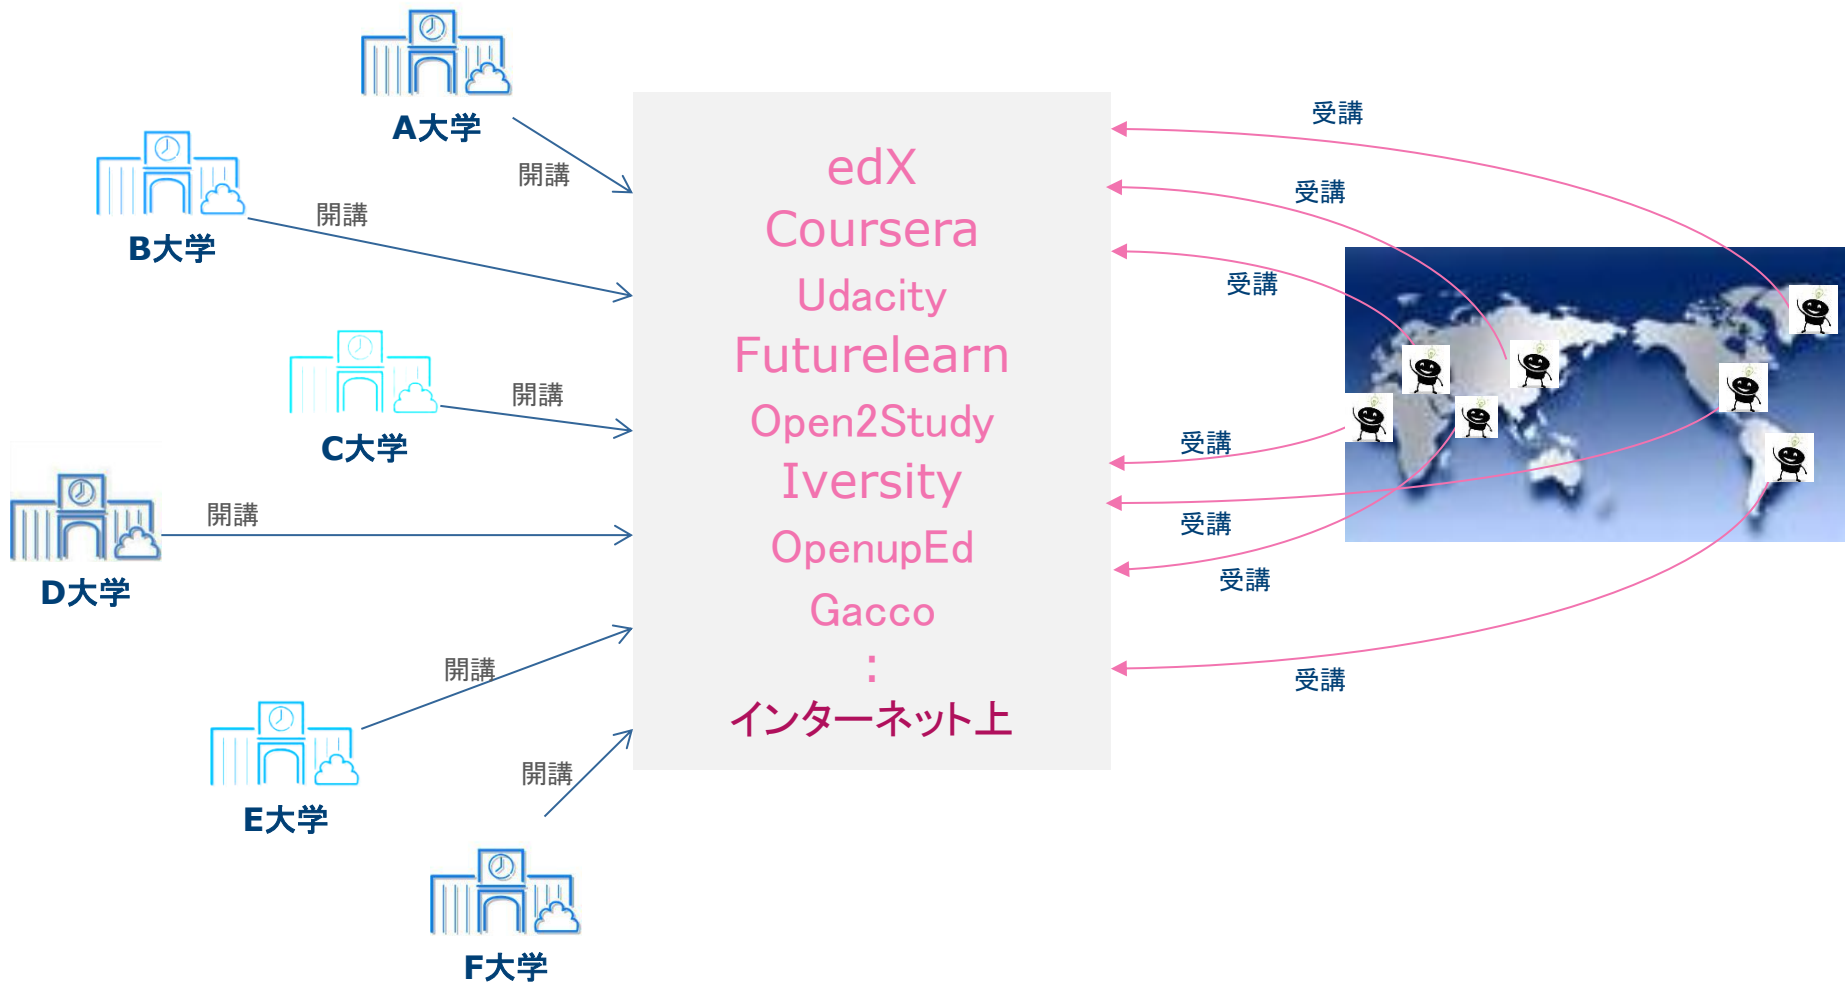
A大学

開講

B大学

開講

C大学

開講

D大学

開講

E大学

開講

F大学

開講

edX
Coursera
Udacity
Futurelearn
Open2Study
Iversity
OpenupEd
Gacco
:
インターネット上

受講

受講

受講

受講

受講

受講

受講